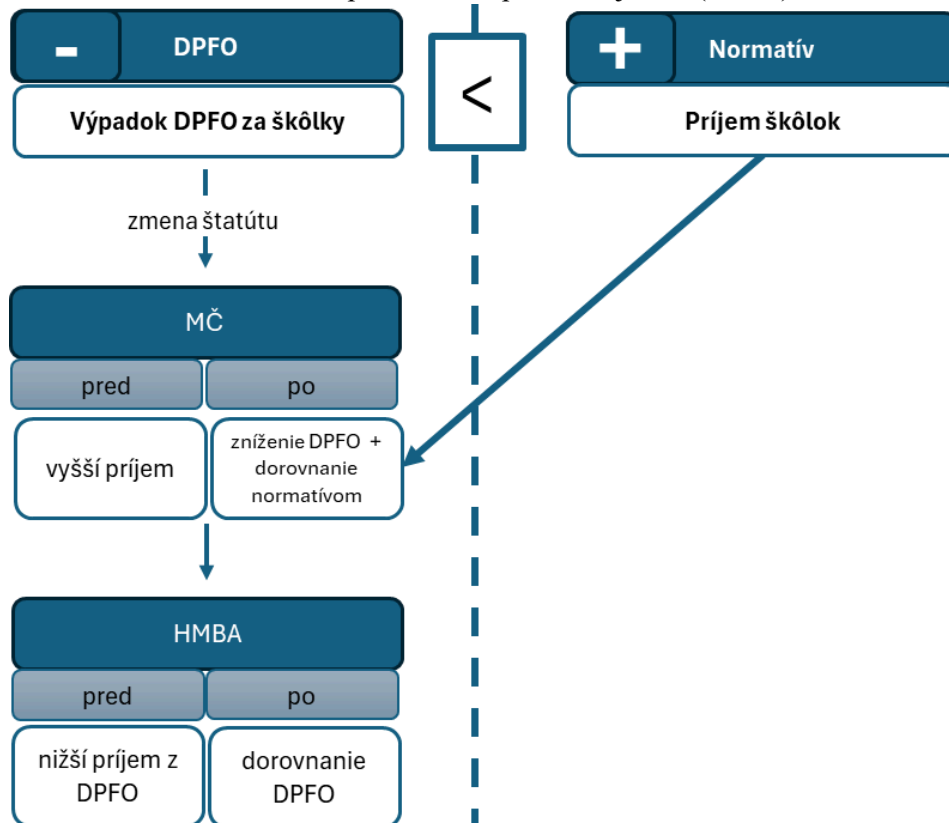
-

DPFO

Výpadok DPFO za škôlky

<

+

Normatív

Príjem škôlok

zmena štatútu

MČ

| pred | po |
|---|---|
| vyšší príjem | zníženie DPFO + dorovnanie normatívom |

HMBA

| pred | po |
|---|---|
| nižší príjem z DPFO | dorovnanie DPFO |